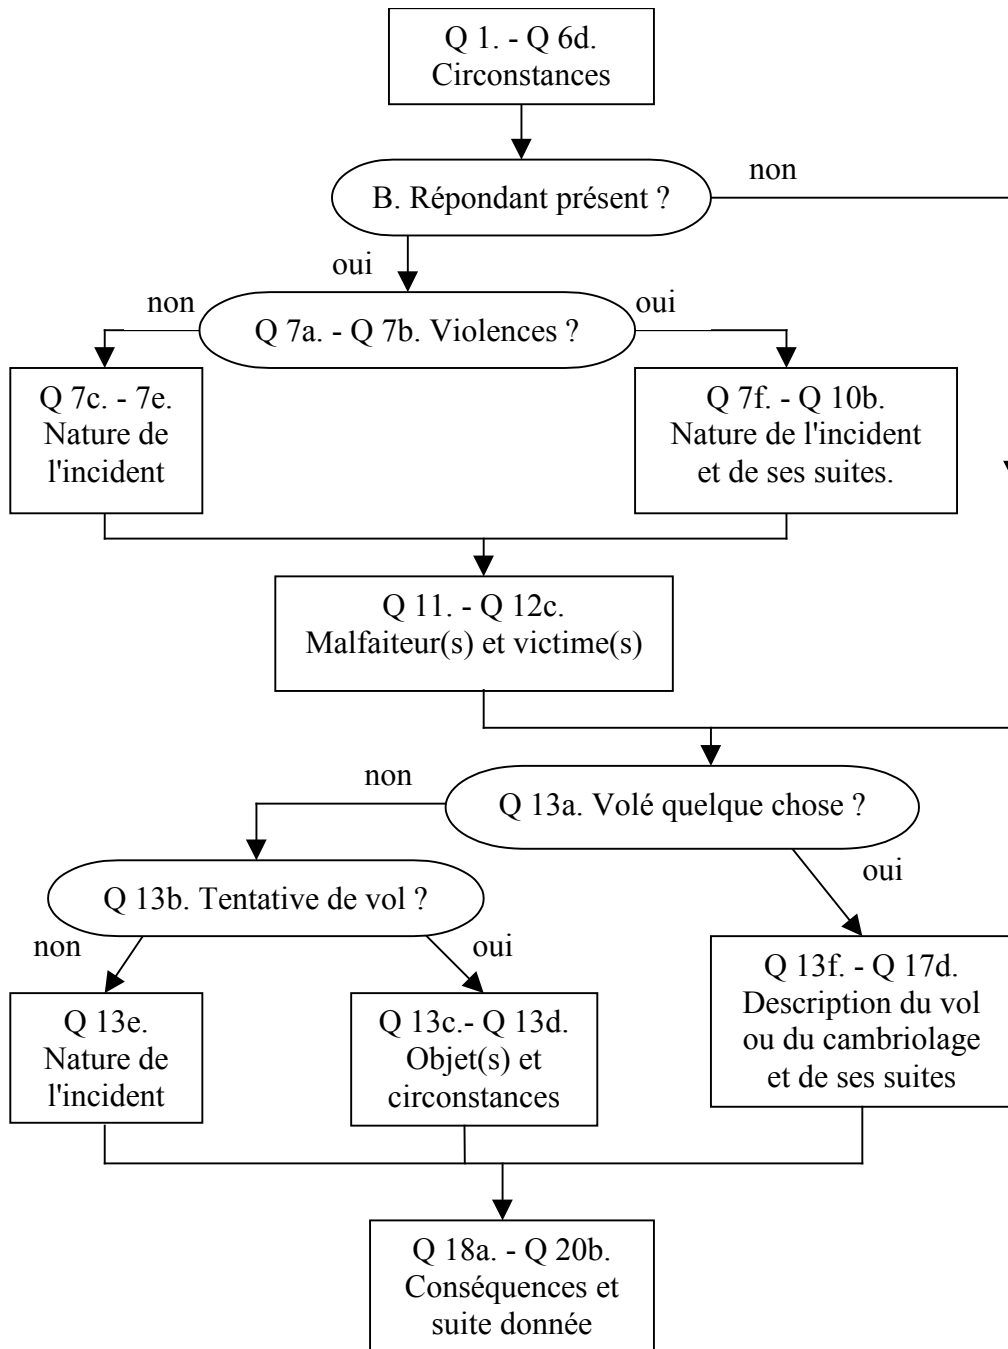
Q 1. - Q 6d.
Circonstances

B. Répondant présent ?

non

oui

non

Q 7a. - Q 7b. Violences ?

oui

Q 7c. - 7e.
Nature de l'incident

Q 7f. - Q 10b.
Nature de l'incident et de ses suites.

Q 11. - Q 12c.
Malfaiteur(s) et victime(s)

non

Q 13a. Volé quelque chose ?

oui

Q 13b. Tentative de vol ?

non

oui

Q 13e.
Nature de l'incident

Q 13c.- Q 13d.
Objet(s) et circonstances

Q 13f. - Q 17d.
Description du vol ou du cambriolage et de ses suites

Q 18a. - Q 20b.
Conséquences et suite donnée